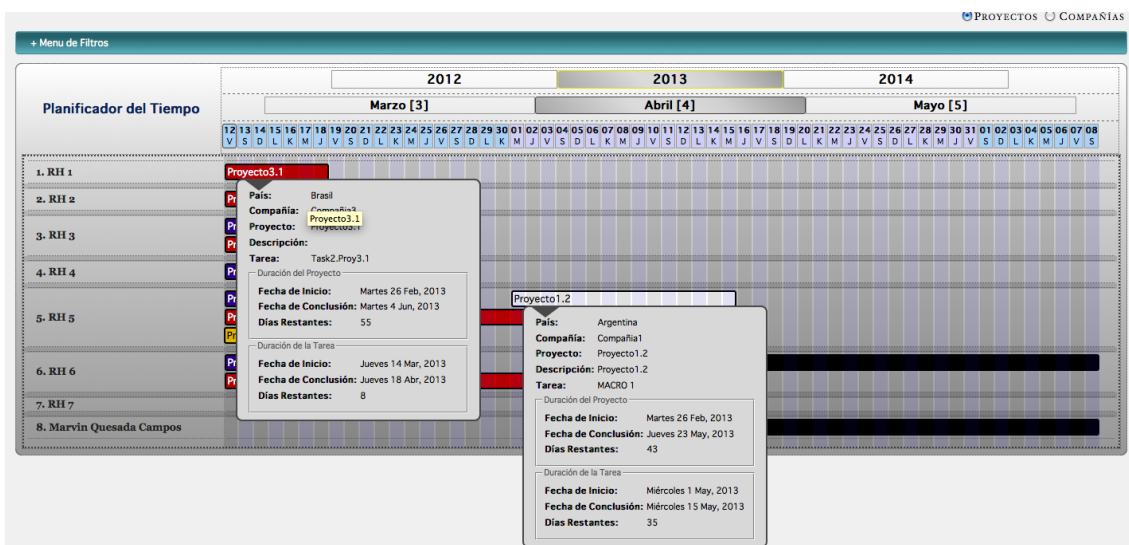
Proyectos Compañías

+ Menu de Filtros

Planificador del Tiempo

2012 2013 2014

Marzo [3] Abril [4] Mayo [5]

12 13 14 15 16 17 18 19 20 21 22 23 24 25 26 27 28 29 30 31 01 02 03 04 05 06 07 08 09 10 11 12 13 14 15 16 17 18 19 20 21 22 23 24 25 26 27 28 29 30 31 01 02 03 04 05 06 07 08
V S D L K M J V S D L K M J V S D L K M J V S D L K M J V S D L K M J V S D L K M J V S D L K M J V S D L K M J V S

1. RH 1
2. RH 2
3. RH 3
4. RH 4
5. RH 5
6. RH 6
7. RH 7
8. Marvin Quesada Campos

Proyecto3.1

País: Brasil
Compañía: Compañía3
Proyecto: Proyecto3.1
Descripción:
Tarea: Task2.Proy3.1
Duración del Proyecto
Fecha de Inicio: Martes 26 Feb, 2013
Fecha de Conclusión: Martes 4 Jun, 2013
Días Restantes: 55
Duración de la Tarea
Fecha de Inicio: Jueves 14 Mar, 2013
Fecha de Conclusión: Jueves 18 Abr, 2013
Días Restantes: 8

Proyecto3.1

Proyecto1.2

País: Argentina
Compañía: Compañía1
Proyecto: Proyecto1.2
Descripción: Proyecto1.2
Tarea: MACRO 1
Duración del Proyecto
Fecha de Inicio: Martes 26 Feb, 2013
Fecha de Conclusión: Jueves 23 May, 2013
Días Restantes: 43
Duración de la Tarea
Fecha de Inicio: Miércoles 1 May, 2013
Fecha de Conclusión: Miércoles 15 May, 2013
Días Restantes: 35